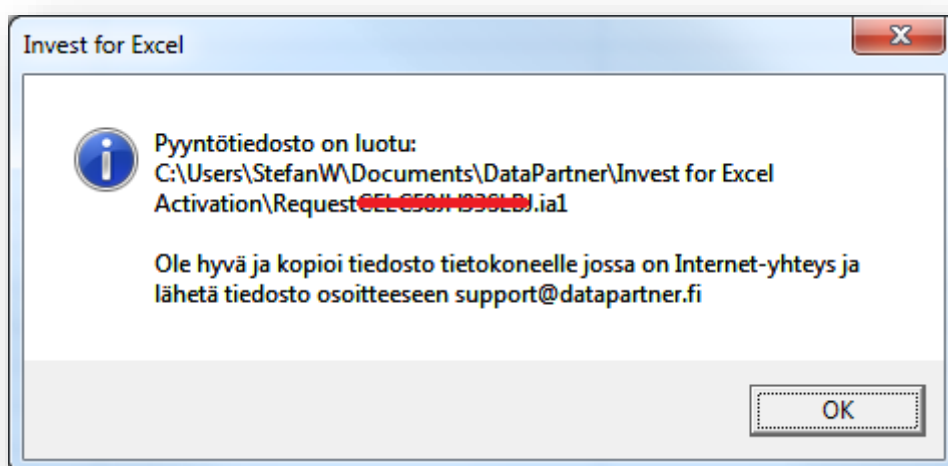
Invest for Excel

Pyyntötiedosto on luotu:
C:\Users\StefanW\Documents\DataPartner\Invest for Excel Activation\Request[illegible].ia1

Ole hyvä ja kopioi tiedosto tietokoneelle jossa on Internet-yhteys ja lähetä tiedosto osoitteeseen support@datapartner.fi

OK